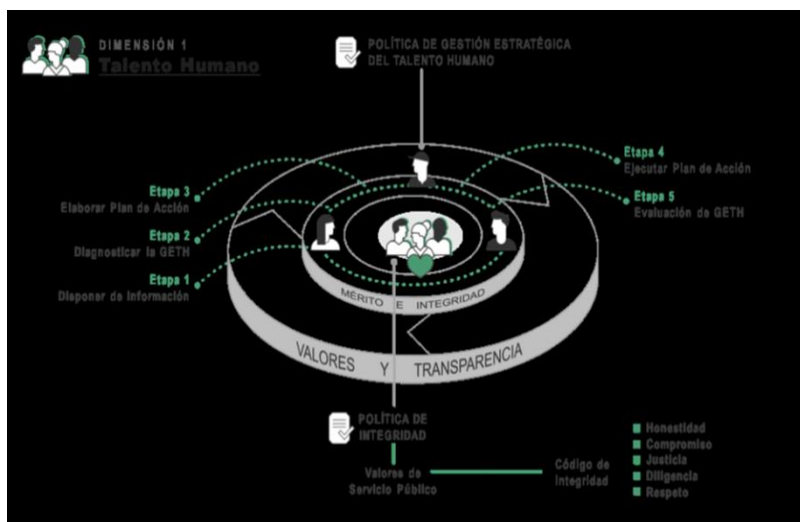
DIMENSIÓN 1
Talento Humano

POLÍTICA DE GESTIÓN ESTRATÉGICA DEL TALENTO HUMANO

Etapa 3
Elaborar Plan de Acción

Etapa 2
Diagnosticar la GETH

Etapa 1
Disponer de información

Etapa 4
Ejecutar Plan de Acción

Etapa 5
Evaluación de GETH

MÉRITO E INTEGRIDAD

VALORES Y TRANSPARENCIA

POLÍTICA DE INTEGRIDAD

Valores de Servicio Público

Código de Integridad

Honestidad
Compromiso
Justicia
Diligencia
Respeto